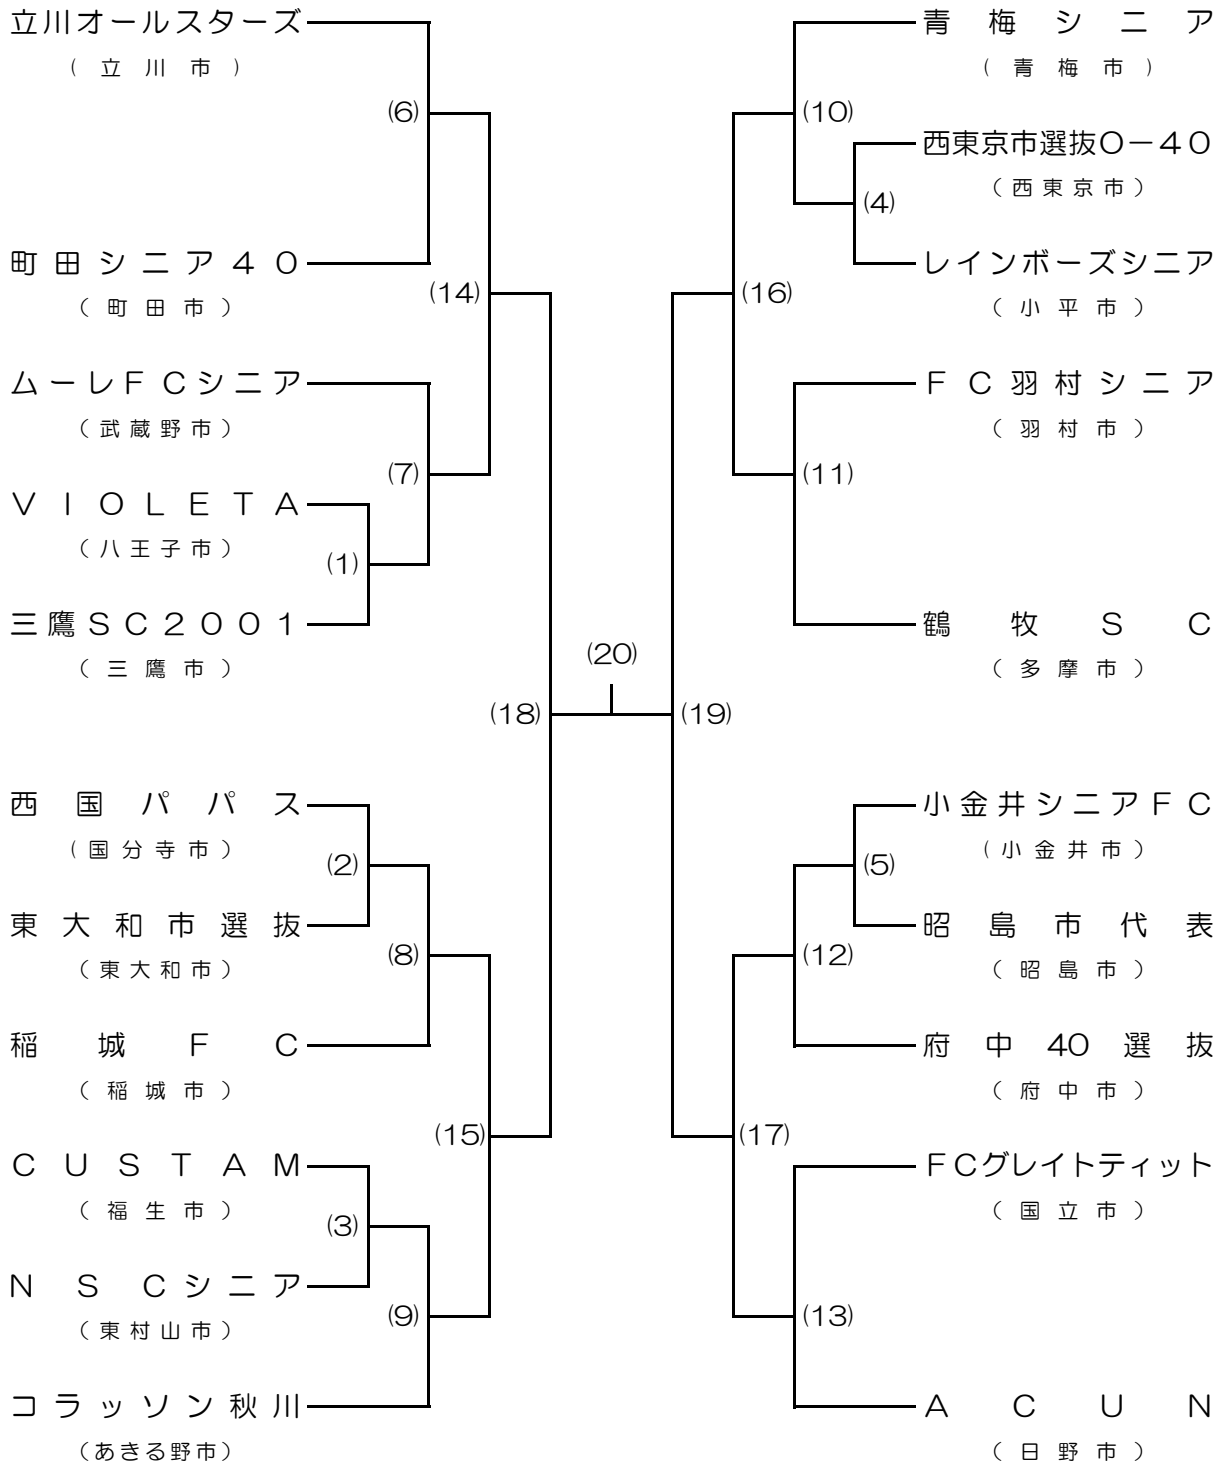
立川オールスターズ
（立川市）
(6)
町田シニア４０
（町田市）
(14)
ムーレＦＣシニア
（武蔵野市）
(7)
ＶＩＯＬＥＴＡ
（八王子市）
(1)
三鷹ＳＣ２００１
（三鷹市）
(20)
(18)
(19)
西国パパス
（国分寺市）
(2)
東大和市選抜
（東大和市）
(8)
稲城ＦＣ
（稲城市）
(15)
ＣＵＳＴＡＭ
（福生市）
(3)
ＮＳＣシニア
（東村山市）
(9)
コラッソン秋川
（あきる野市）

青梅シニア
（青梅市）
(10)
西東京市選抜Ｏ−４０
（西東京市）
(4)
レインボーズシニア
（小平市）
(16)
ＦＣ羽村シニア
（羽村市）
(11)
鶴牧ＳＣ
（多摩市）
小金井シニアＦＣ
（小金井市）
(5)
昭島市代表
（昭島市）
(12)
府中40選抜
（府中市）
(17)
ＦＣグレイトティット
（国立市）
(13)
ＡＣＵＮ
（日野市）